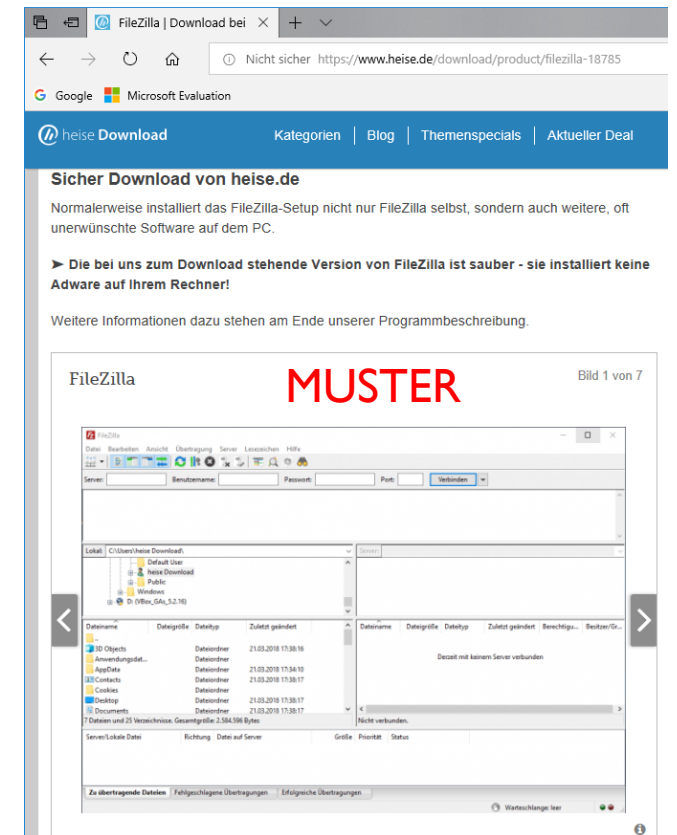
FileZilla | Download bei ×

Nicht sicher https://www.heise.de/download/product/filezilla-18785

Google Microsoft Evaluation

heise Download Kategorien | Blog | Themenspecials | Aktueller Deal

Sicher Download von heise.de

Normalerweise installiert das FileZilla-Setup nicht nur FileZilla selbst, sondern auch weitere, oft unerwünschte Software auf dem PC.

➤ Die bei uns zum Download stehende Version von FileZilla ist sauber - sie installiert keine Adware auf Ihrem Rechner!

Weitere Informationen dazu stehen am Ende unserer Programmbeschreibung.

FileZilla MUSTER Bild 1 von 7

FileZilla

Datei Bearbeiten Ansicht Übertragung Server Lesezeichen Hilfe

Server: Benutzername: Passwort: Port: Verbinden

Lokal: C:\Users\heise Download\

Default User
heise Download
Public
Windows
D: (VBox_GAs_5.2.16)

Server:

| Dateiname | Dateigröße | Dateityp | Zuletzt geändert |
|---|---|---|---|
| .. | | | |
| 3D Objects | | Dateiordner | 21.03.2018 17:38:16 |
| Anwendungsdat... | | Dateiordner | |
| AppData | | Dateiordner | 21.03.2018 17:34:10 |
| Contacts | | Dateiordner | 21.03.2018 17:38:17 |
| Cookies | | Dateiordner | |
| Desktop | | Dateiordner | 21.03.2018 17:38:17 |
| Documents | | Dateiordner | 21.03.2018 17:38:17 |

7 Dateien und 25 Verzeichnisse. Gesamtgröße: 2.584.596 Bytes

| Dateiname | Dateigröße | Dateityp | Zuletzt geändert | Berechtigu... | Besitzer/Gr... |
|---|---|---|---|---|---|

Derzeit mit keinem Server verbunden

Nicht verbunden.

Server/Lokale Datei Richtung Datei auf Server Größe Priorität Status

Zu übertragende Dateien Fehlgeschlagene Übertragungen Erfolgreiche Übertragungen

Warteschlange: leer